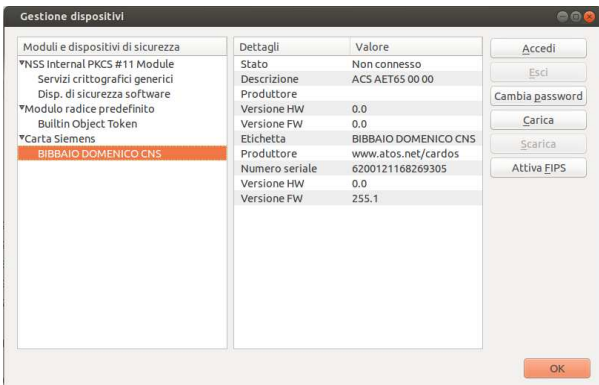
Gestione dispositivi

Moduli e dispositivi di sicurezza
▼NSS Internal PKCS #11 Module
Servizi crittografici generici
Disp. di sicurezza software
▼Modulo radice predefinito
Builtin Object Token
▼Carta Siemens
BIBBAIO DOMENICO CNS

| Dettagli | Valore |
|---|---|
| Stato | Non connesso |
| Descrizione | ACS AET65 00 00 |
| Produttore | |
| Versione HW | 0.0 |
| Versione FW | 0.0 |
| Etichetta | BIBBAIO DOMENICO CNS |
| Produttore | www.atos.net/cardos |
| Numero seriale | 6200121168269305 |
| Versione HW | 0.0 |
| Versione FW | 255.1 |

Accedi
Esci
Cambia password
Carica
Scarica
Attiva FIPS

OK